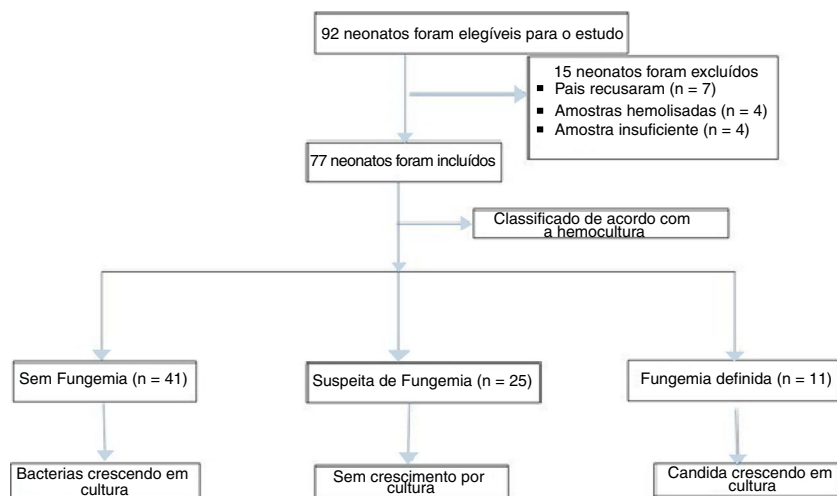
92 neonatos foram elegíveis para o estudo

15 neonatos foram excluídos
- Pais recusaram (n = 7)
- Amostras hemolisadas (n = 4)
- Amostra insuficiente (n = 4)

77 neonatos foram incluídos

Classificado de acordo com a hemocultura

Sem Fungemia (n = 41)

Suspeita de Fungemia (n = 25)

Fungemia definida (n = 11)

Bacterias crescendo em cultura

Sem crescimento por cultura

Candida crescendo em cultura